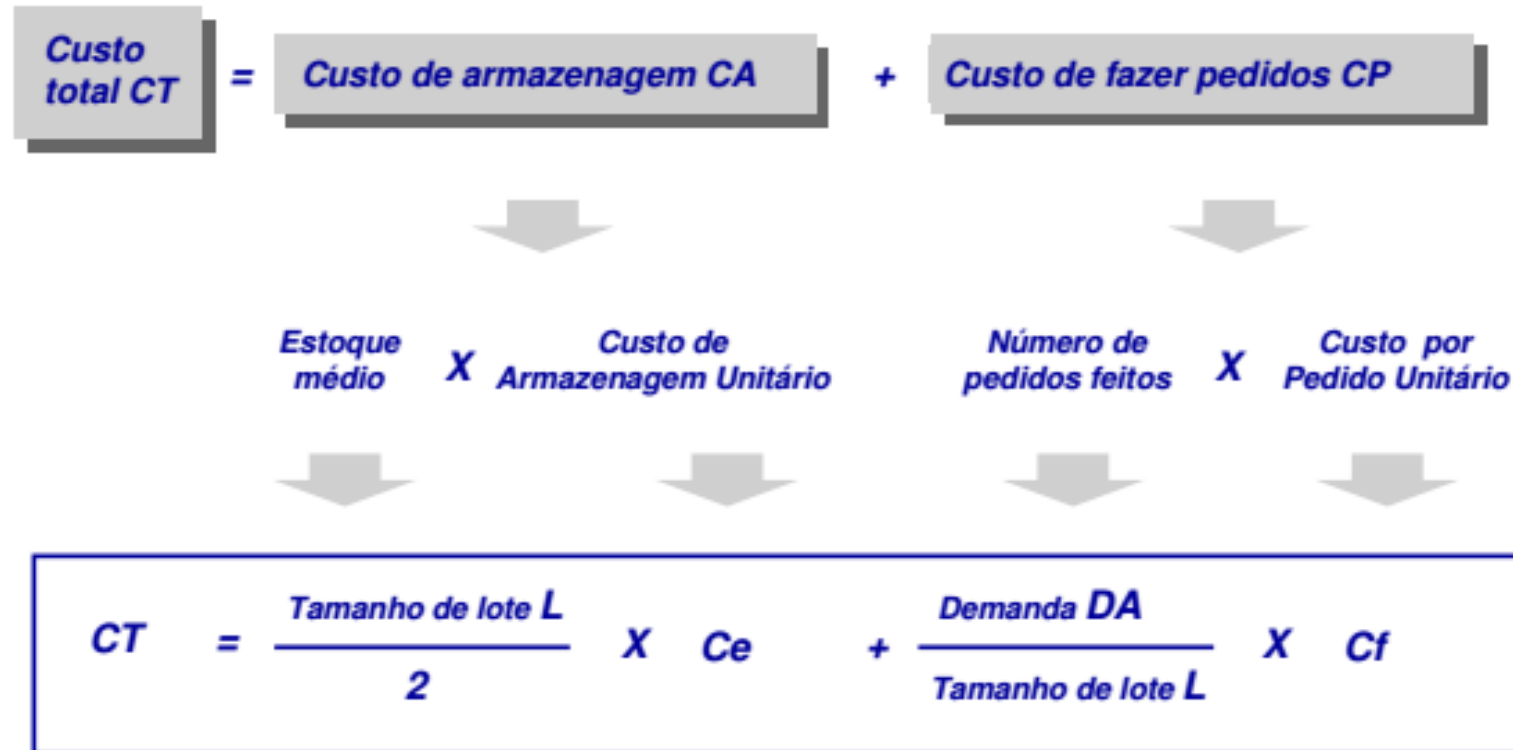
Custo total CT = Custo de armazenagem CA + Custo de fazer pedidos CP

Estoque médio X Custo de Armazenagem Unitário

Número de pedidos feitos X Custo por Pedido Unitário

$CT = \frac{\text{Tamanho de lote L}}{2} \times Ce + \frac{\text{Demanda DA}}{\text{Tamanho de lote L}} \times Cf$